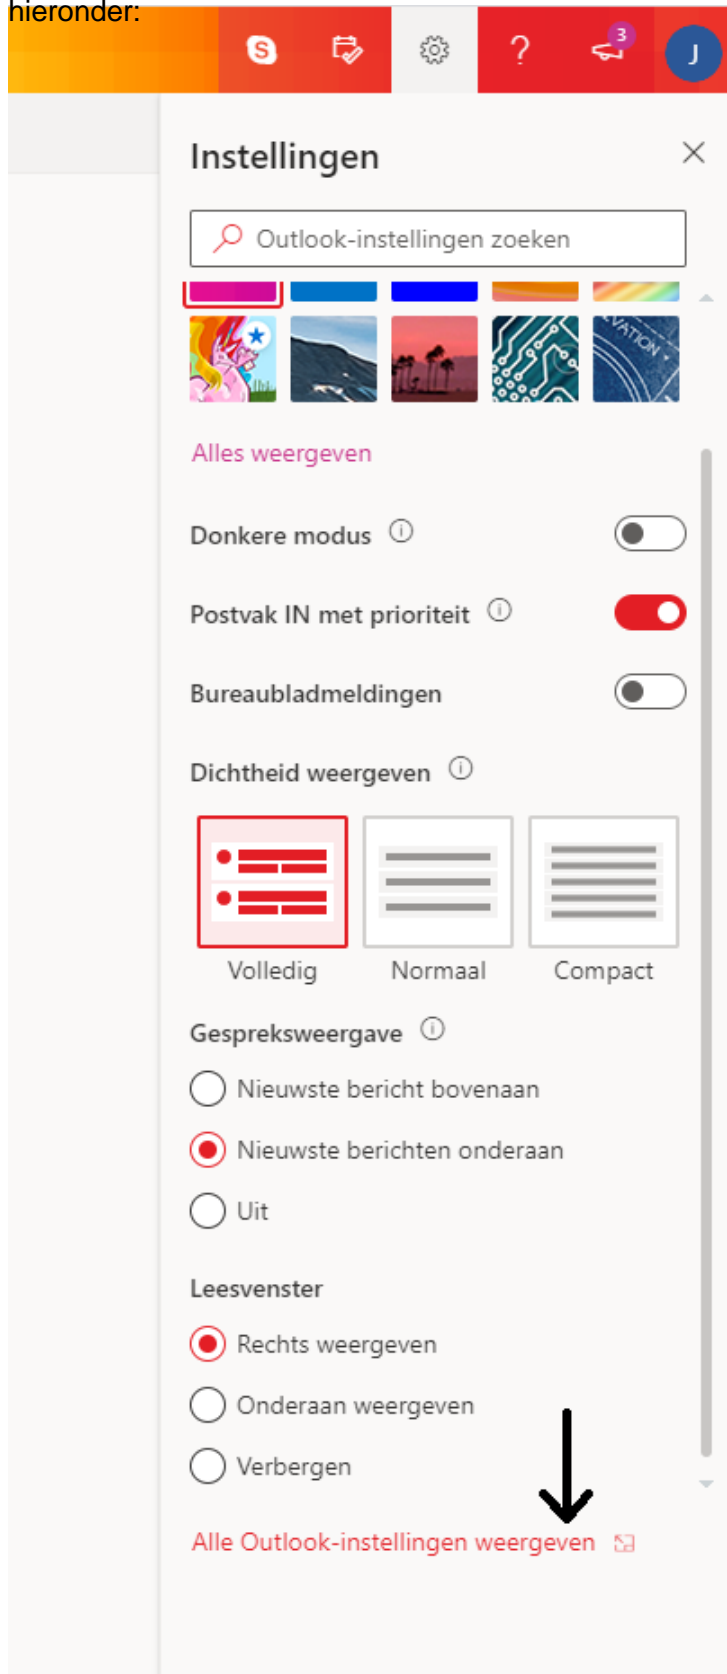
hieronder:

3

J

Instellingen

Outlook-instellingen zoeken

Alles weergeven

Donkere modus

Postvak IN met prioriteit

Bureaubladmeldingen

Dichtheid weergeven

Volledig

Normaal

Compact

Gespreksweergave

Nieuwste bericht bovenaan

Nieuwste berichten onderaan

Uit

Leesvenster

Rechts weergeven

Onderaan weergeven

Verbergen

Alle Outlook-instellingen weergeven